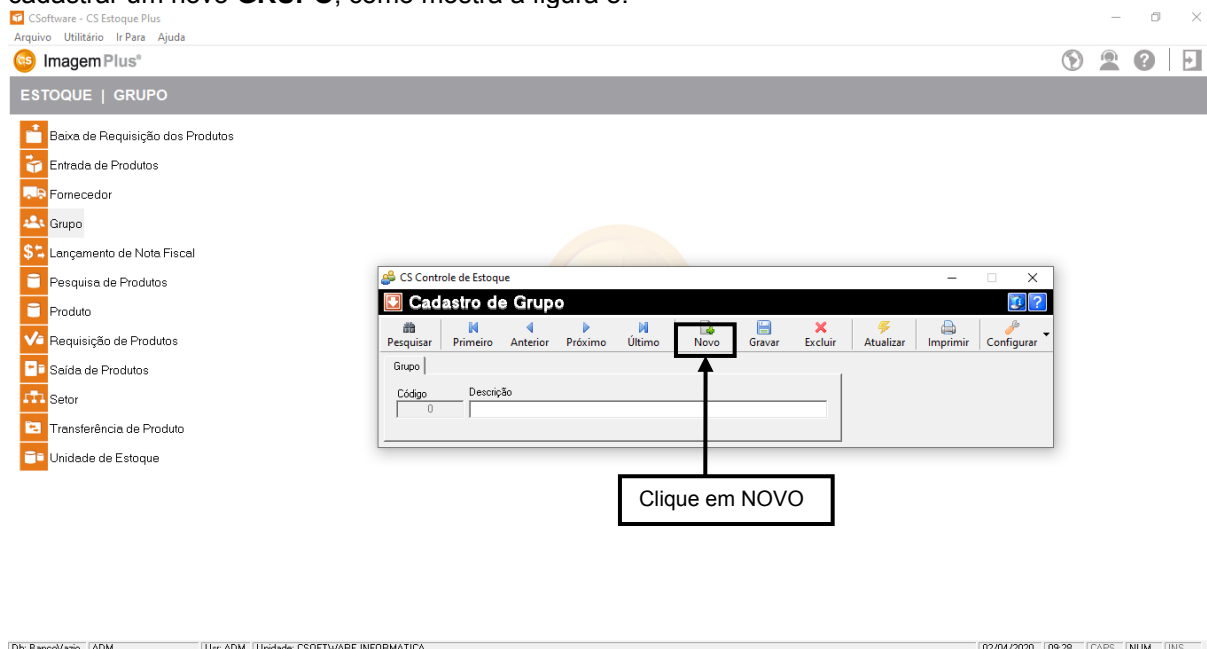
cadastrar um novo GRUPO, como mostra a figura 3.

CSoftware - CS Estoque Plus
Arquivo Utilitário Ir Para Ajuda
ImagemPlus®

ESTOQUE | GRUPO

Baixa de Requisição dos Produtos
Entrada de Produtos
Fornecedor
Grupo
Lançamento de Nota Fiscal
Pesquisa de Produtos
Produto
Requisição de Produtos
Saída de Produtos
Setor
Transferência de Produto
Unidade de Estoque

CS Controle de Estoque
Cadastro de Grupo
Pesquisar Primeiro Anterior Próximo Último Novo Gravar Excluir Atualizar Imprimir Configurar
Grupo
Código
0
Descrição

Clique em NOVO

Db: BancoVazio ADM Usr: ADM Unidade: CSOFTWARE INFORMATICA 02/04/2020 09:28 CAPS NUM INS